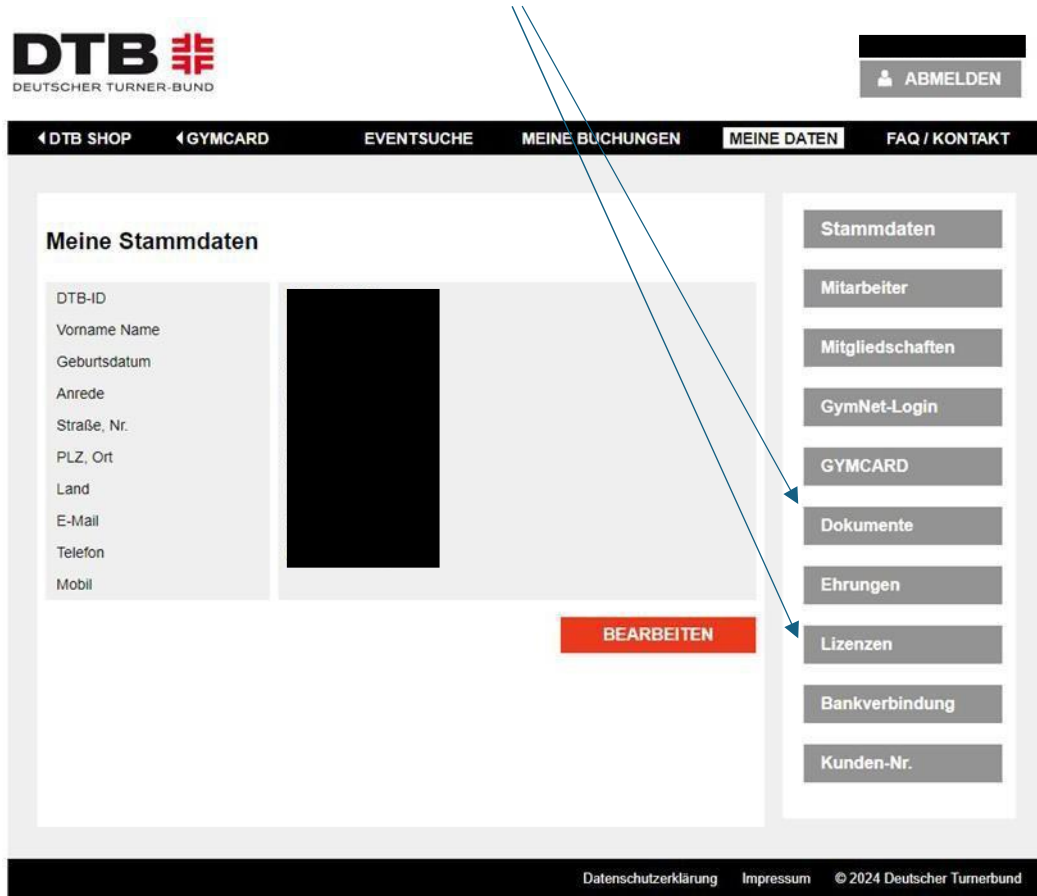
DTB
DEUTSCHER TURNER-BUND

ABMELDEN

DTB SHOP
GYMCARD
EVENTSUCHE
MEINE BUCHUNGEN
MEINE DATEN
FAQ / KONTAKT

Meine Stammdaten

| DTB-ID |
| Vorname Name |
| Geburtsdatum |
| Anrede |
| Straße, Nr. |
| PLZ, Ort |
| Land |
| E-Mail |
| Telefon |
| Mobil |

BEARBEITEN

Stammdaten
Mitarbeiter
Mitgliedschaften
GymNet-Login
GYMCARD
Dokumente
Ehrungen
Lizenzen
Bankverbindung
Kunden-Nr.

Datenschutzerklärung Impressum © 2024 Deutscher Turnerbund